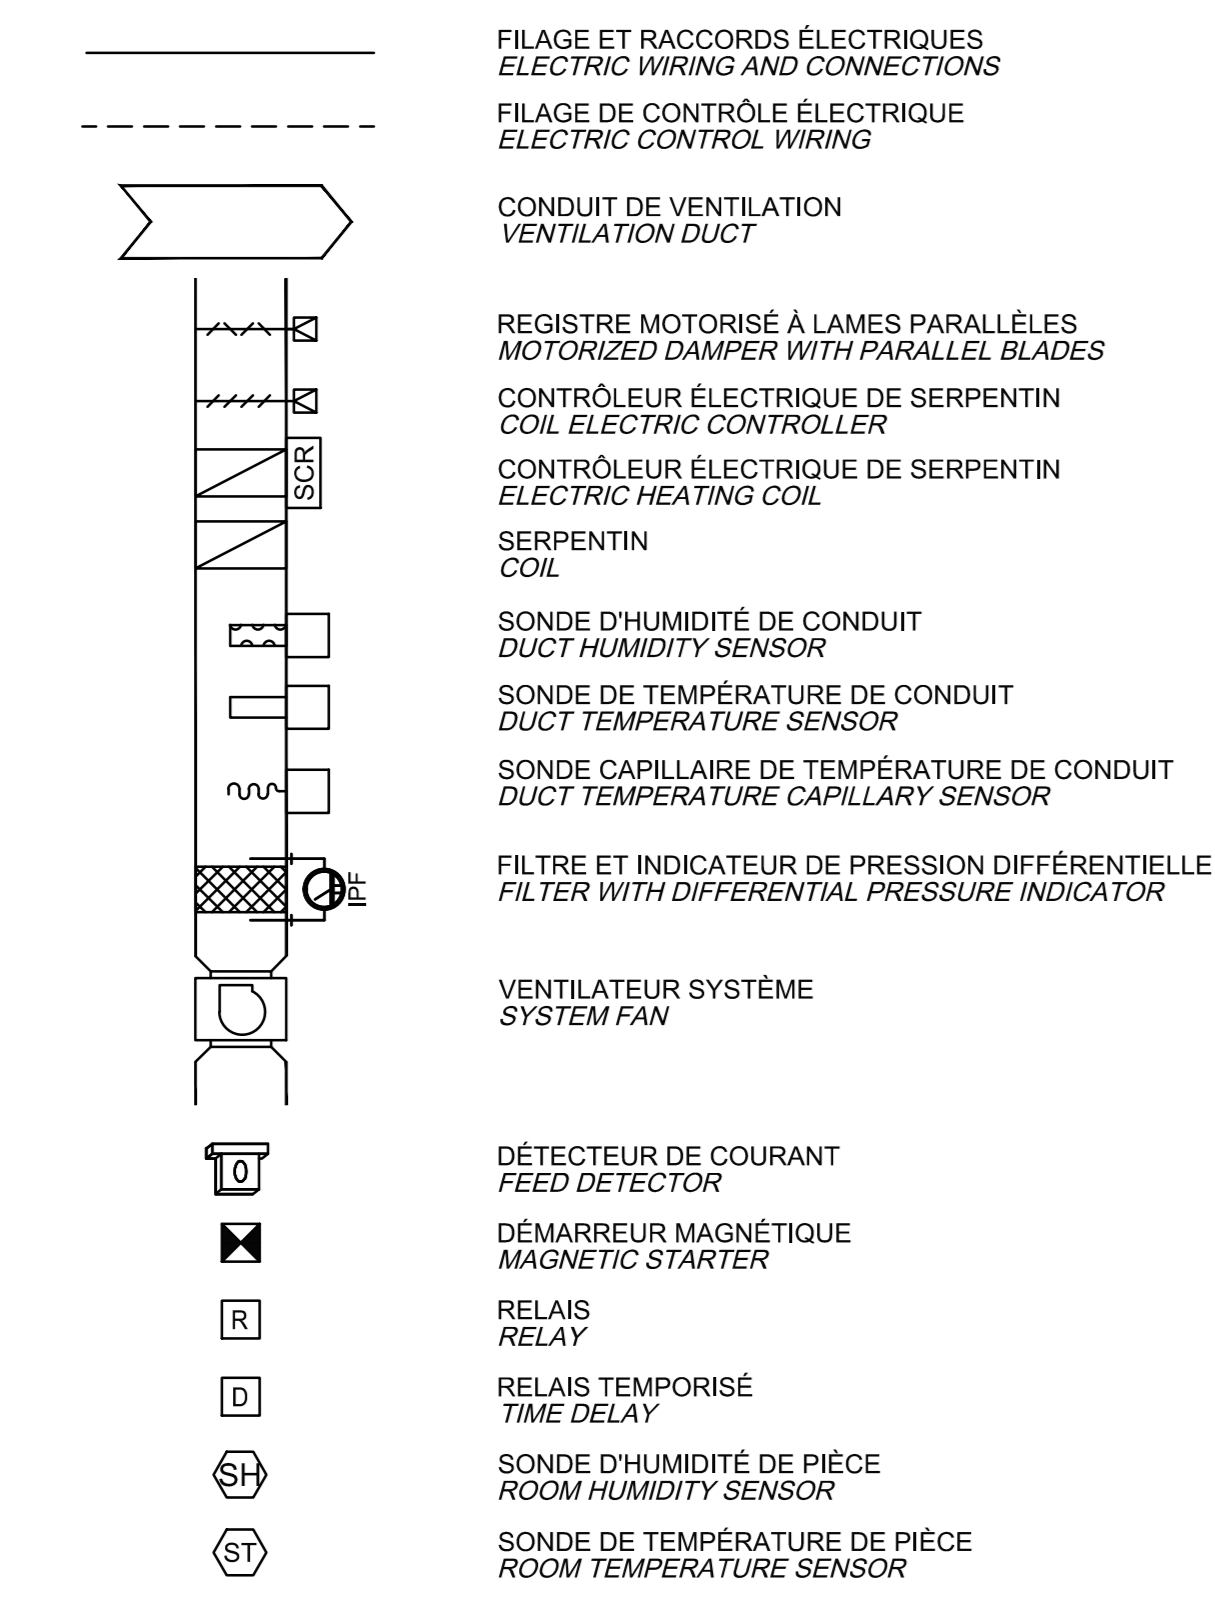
FILAGE ET RACCORDS ÉLECTRIQUES
ELECTRIC WIRING AND CONNECTIONS

FILAGE DE CONTRÔLE ÉLECTRIQUE
ELECTRIC CONTROL WIRING

CONDUIT DE VENTILATION
VENTILATION DUCT

REGISTRE MOTORISÉ À LAMES PARALLÈLES
MOTORIZED DAMPER WITH PARALLEL BLADES

CONTRÔLEUR ÉLECTRIQUE DE SERPENTIN
COIL ELECTRIC CONTROLLER

SCR

CONTRÔLEUR ÉLECTRIQUE DE SERPENTIN
ELECTRIC HEATING COIL

SERPENTIN
COIL

SONDE D'HUMIDITÉ DE CONDUIT
DUCT HUMIDITY SENSOR

SONDE DE TEMPÉRATURE DE CONDUIT
DUCT TEMPERATURE SENSOR

SONDE CAPILLAIRE DE TEMPÉRATURE DE CONDUIT
DUCT TEMPERATURE CAPILLARY SENSOR

IPF

FILTRE ET INDICATEUR DE PRESSION DIFFÉRENTIELLE
FILTER WITH DIFFERENTIAL PRESSURE INDICATOR

VENTILATEUR SYSTÈME
SYSTEM FAN

0

DÉTECTEUR DE COURANT
FEED DETECTOR

DÉMARREUR MAGNÉTIQUE
MAGNETIC STARTER

R

RELAIS
RELAY

D

RELAIS TEMPORISÉ
TIME DELAY

SH

SONDE D'HUMIDITÉ DE PIÈCE
ROOM HUMIDITY SENSOR

ST

SONDE DE TEMPÉRATURE DE PIÈCE
ROOM TEMPERATURE SENSOR